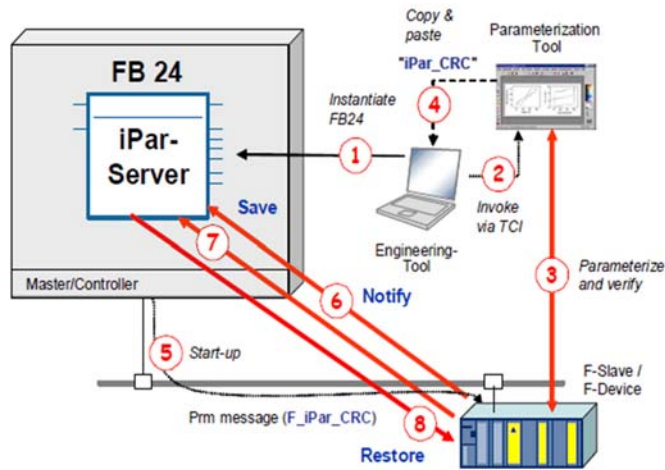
FB 24

iPar-Server

Save

Master/Controller

Copy & paste

"iPar_CRC"

Parameterization Tool

Instantiate FB24

4

1

2

Invoke via TCI

Engineering-Tool

7

6

Notify

3

Parameterize and verify

5

Start-up

F-Slave / F-Device

Prm message (F_iPar_CRC)

8

Restore